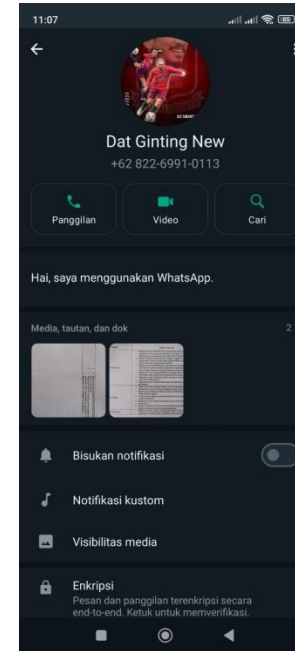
11:07

Dat Ginting New
+62 822-6991-0113

Panggilan
Video
Cari

Hai, saya menggunakan WhatsApp.

Media, tautan, dan dok
2

Bisukan notifikasi

Notifikasi kustom

Visibilitas media

Enkripsi
Pesan dan panggilan terenkripsi secara end-to-end. Ketuk untuk memverifikasi.